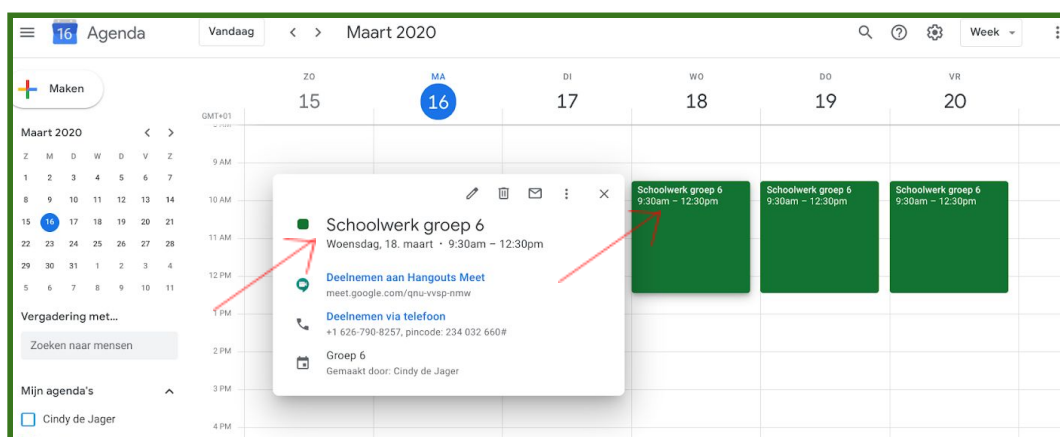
16 Agenda

Vandaag

< >

Maart 2020

Week

Maken

Maart 2020

| Z | M | D | W | D | V | Z |
|---|---|---|---|---|---|---|
| 1 | 2 | 3 | 4 | 5 | 6 | 7 |
| 8 | 9 | 10 | 11 | 12 | 13 | 14 |
| 15 | 16 | 17 | 18 | 19 | 20 | 21 |
| 22 | 23 | 24 | 25 | 26 | 27 | 28 |
| 29 | 30 | 31 | 1 | 2 | 3 | 4 |
| 5 | 6 | 7 | 8 | 9 | 10 | 11 |

Vergadering met...

Zoeken naar mensen

Mijn agenda's

Cindy de Jager

ZO 15
MA 16
DI 17
WO 18
DO 19
VR 20

GMT+01

9 AM
10 AM
11 AM
12 PM
1 PM
2 PM
3 PM
4 PM

Schoolwerk groep 6
9:30am – 12:30pm

Schoolwerk groep 6
9:30am – 12:30pm

Schoolwerk groep 6
9:30am – 12:30pm

Schoolwerk groep 6
Woensdag, 18. maart · 9:30am – 12:30pm

Deelnemen aan Hangouts Meet
meet.google.com/qnu-vvsp-nmw

Deelnemen via telefoon
+1 626-790-8257, pincode: 234 032 660#

Groep 6
Gemaakt door: Cindy de Jager